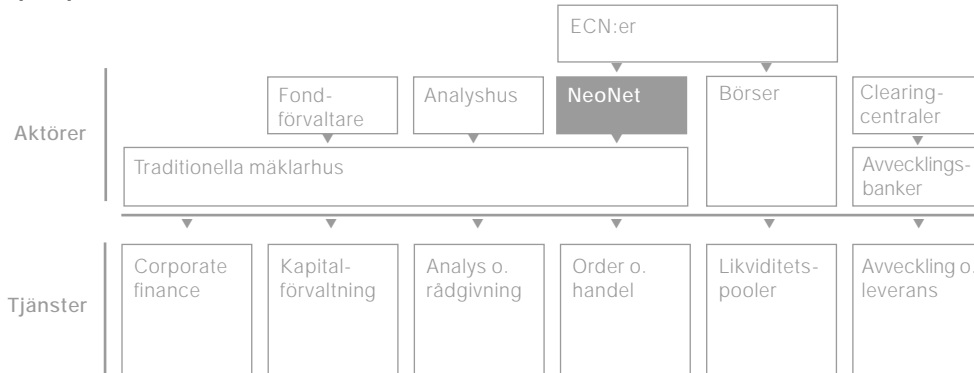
ECN:er

Aktörer

Fondförvaltare

Analyshus

NeoNet

Börser

Clearingcentraler

Traditionella mäklarhus

Avvecklingsbanker

Tjänster

Corporate finance

Kapitalförvaltning

Analys o. rådgivning

Order o. handel

Likviditetspooler

Avveckling o. leverans